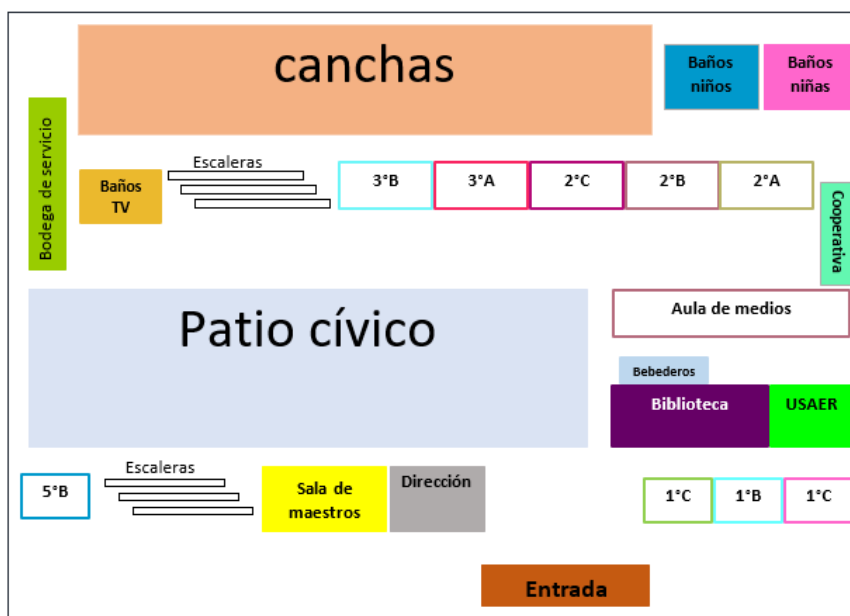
canchas

Baños niños

Baños niñas

Bodega de servicio

Baños TV

Escaleras

3°B

3°A

2°C

2°B

2°A

Cooperativa

Patio cívico

Aula de medios

Bebederos

Biblioteca

USAER

5°B

Escaleras

Sala de maestros

Dirección

1°C

1°B

1°C

Entrada